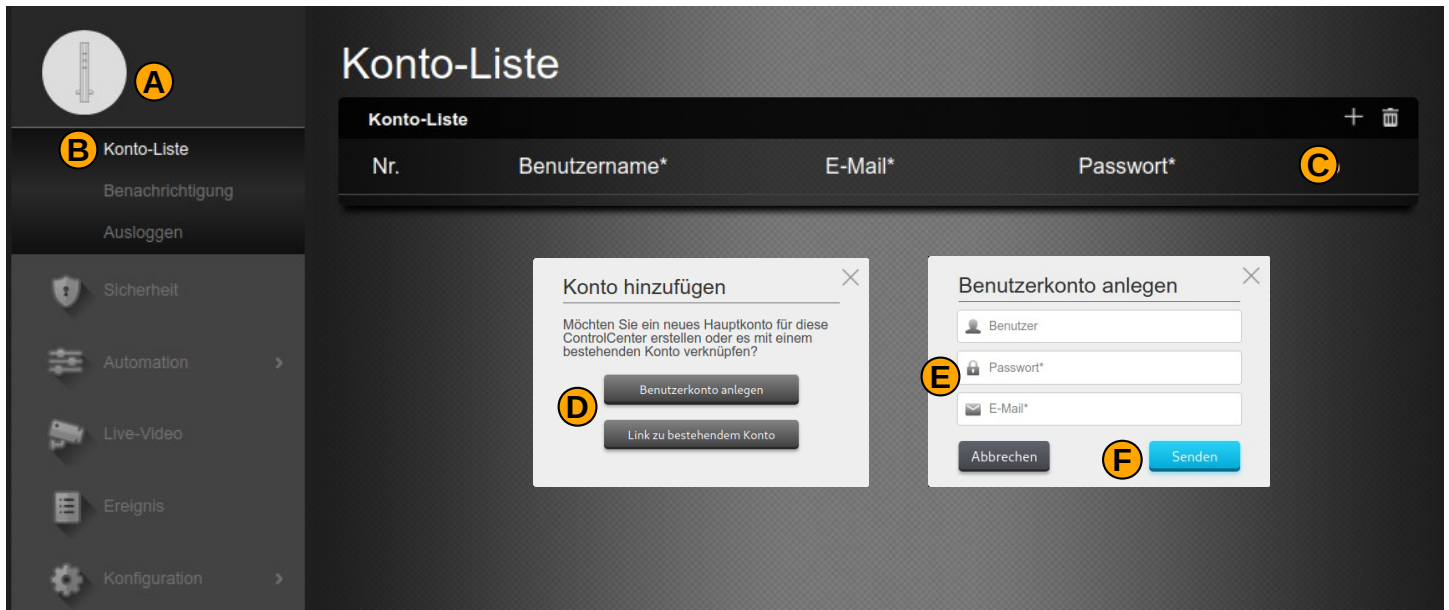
A

B Konto-Liste

Benachrichtigung

Ausloggen

Sicherheit

Automation

Live-Video

Ereignis

Konfiguration

Konto-Liste

Konto-Liste

| Nr. | Benutzername* | E-Mail* | Passwort* |
|---|---|---|---|

C

Konto hinzufügen

Möchten Sie ein neues Hauptkonto für diese ControlCenter erstellen oder es mit einem bestehenden Konto verknüpfen?

D

Benutzerkonto anlegen

Link zu bestehendem Konto

Benutzerkonto anlegen

Benutzer

E

Passwort*

E-Mail*

Abbrechen

F

Senden